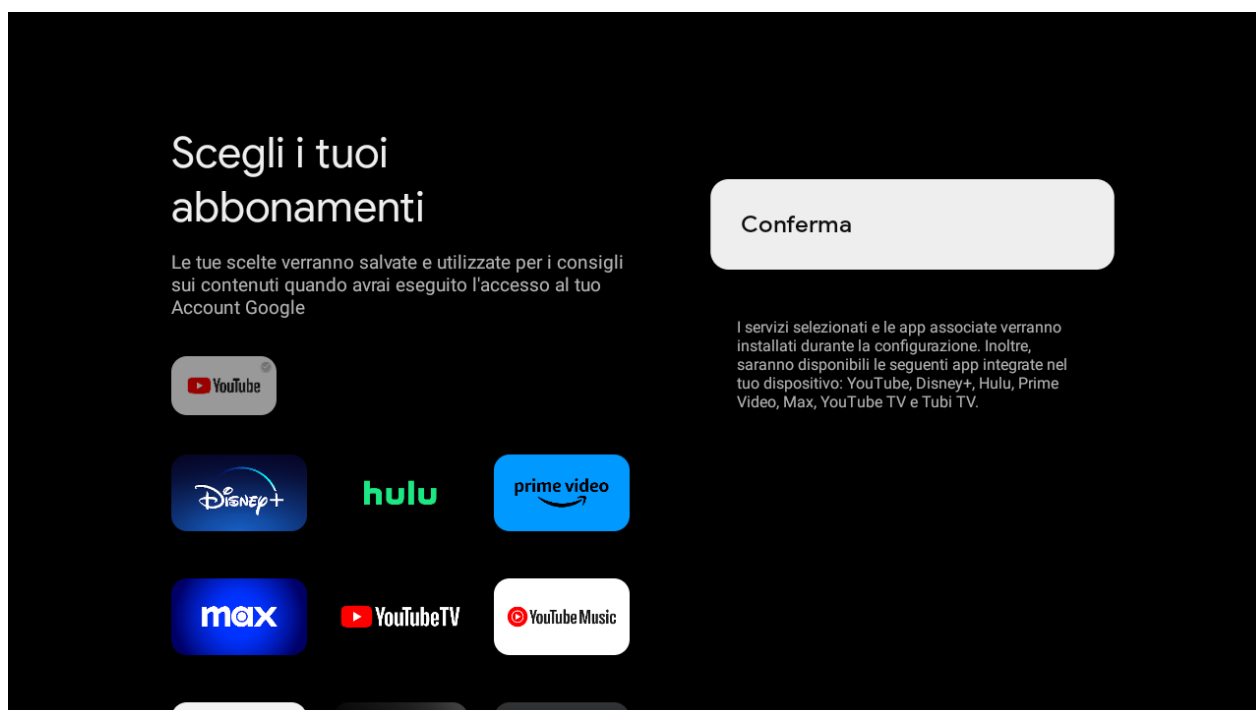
Scegli i tuoi abbonamenti

Le tue scelte verranno salvate e utilizzate per i consigli sui contenuti quando avrai eseguito l'accesso al tuo Account Google

YouTube

Disney+

hulu

prime video

max

YouTubeTV

YouTube Music

Conferma

I servizi selezionati e le app associate verranno installati durante la configurazione. Inoltre, saranno disponibili le seguenti app integrate nel tuo dispositivo: YouTube, Disney+, Hulu, Prime Video, Max, YouTube TV e Tubi TV.